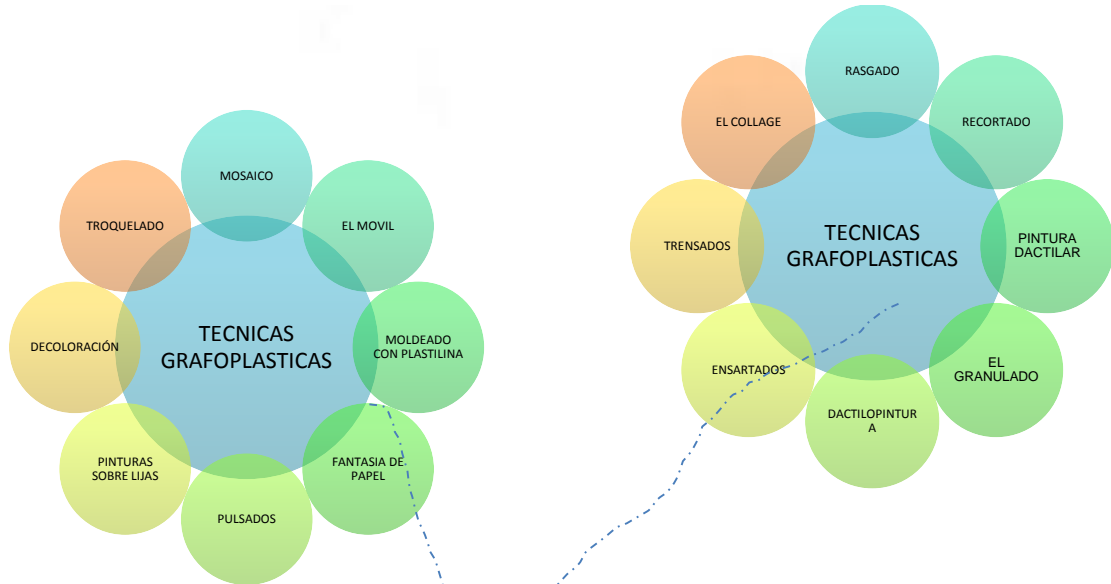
MOSAICO

EL MOVIL

MOLDEADO CON PLASTILINA

FANTASIA DE PAPEL

PULSADOS

PINTURAS SOBRE LIJAS

DECOLORACIÓN

TROQUELADO

TECNICAS GRAFOPLASTICAS

RASGADO

RECORTADO

PINTURA DACTILAR

EL GRANULADO

DACTILOPINTURA

ENSARTADOS

TRENSADOS

EL COLLAGE

TECNICAS GRAFOPLASTICAS